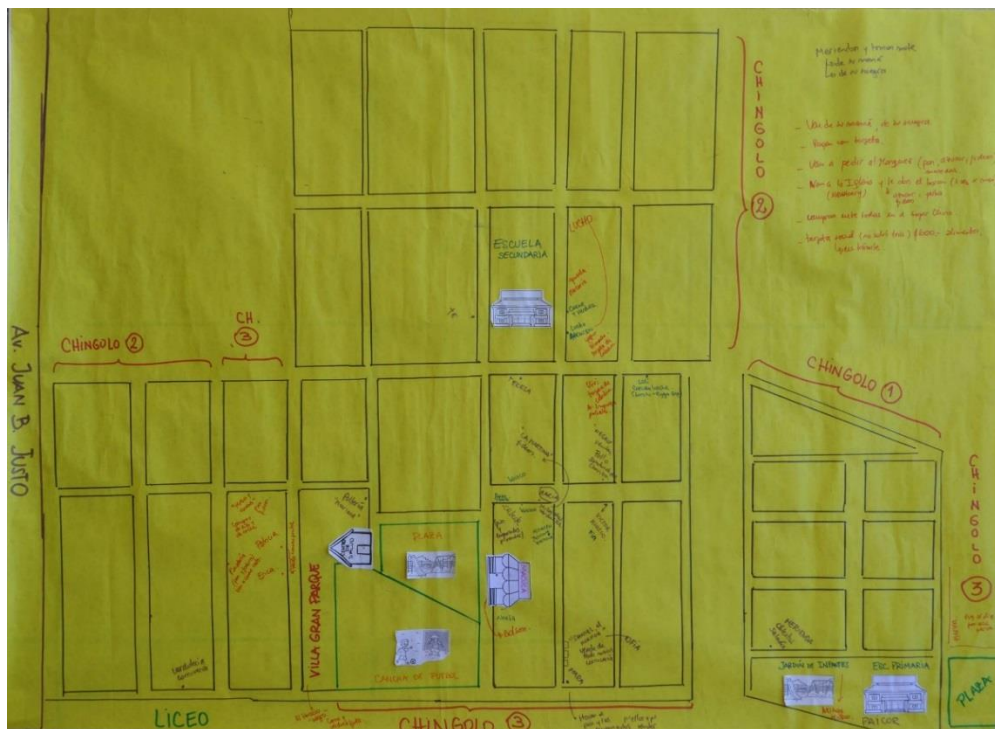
CHINGOLO ②

Me enteré y tengo miedo
Pude tu mamá
Lo de mi amigo

Uno de tu mamá, de tu amigo
Fuego con tarjeta
Iba a pedir al Karigone (pan, azúcar, fideos)
Me iré la Iglesia y la vi al barrio
Conseguir todo lo que lo de Chino
tarjeta social $600, alimentos

ESCUELA SECUNDARIA

CHINGOLO ②

CH. ③

CHINGOLO ①

CHINGOLO ③

AV. JUAN B. JUSTO

VILLA GRAN PARQUE

PLAZA

CANCHA DE FUTBOL

LICEO

CHINGOLO ③

JARDÍN DE INFANTES

ESC. PRIMARIA

PAICOR

PLAZA